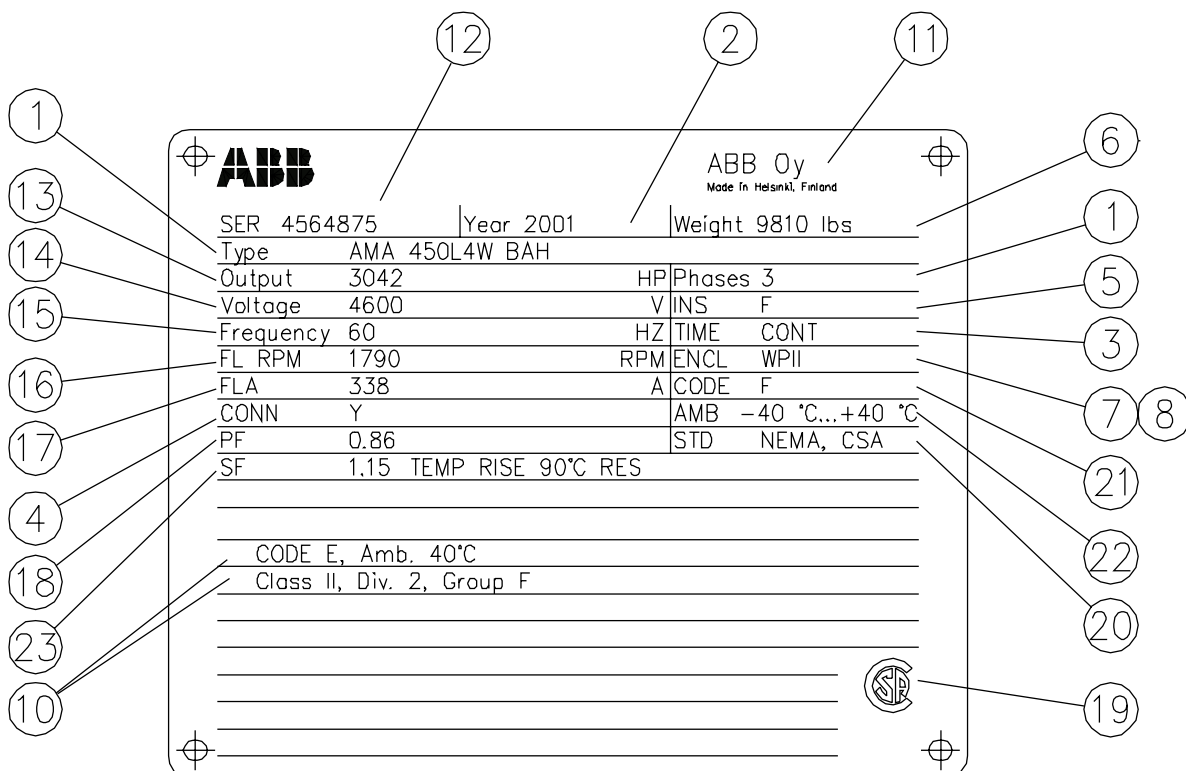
12
2
11
1
ABB
ABB Oy
Made in Helsinki, Finland
6
13
SER 4564875 | Year 2001 | Weight 9810 lbs
1
14
Type AMA 450L4W BAH
Output 3042 HP Phases 3
5
15
Voltage 4600 V INS F
Frequency 60 HZ TIME CONT
3
16
FL RPM 1790 RPM ENCL WPII
FLA 338 A CODE F
7 8
17
CONN Y AMB −40 °C...+40 °C
PF 0.86 STD NEMA, CSA
4
SF 1.15 TEMP RISE 90°C RES
21
18
22
CODE E, Amb. 40°C
Class II, Div. 2, Group F
23
20
10
SP
19